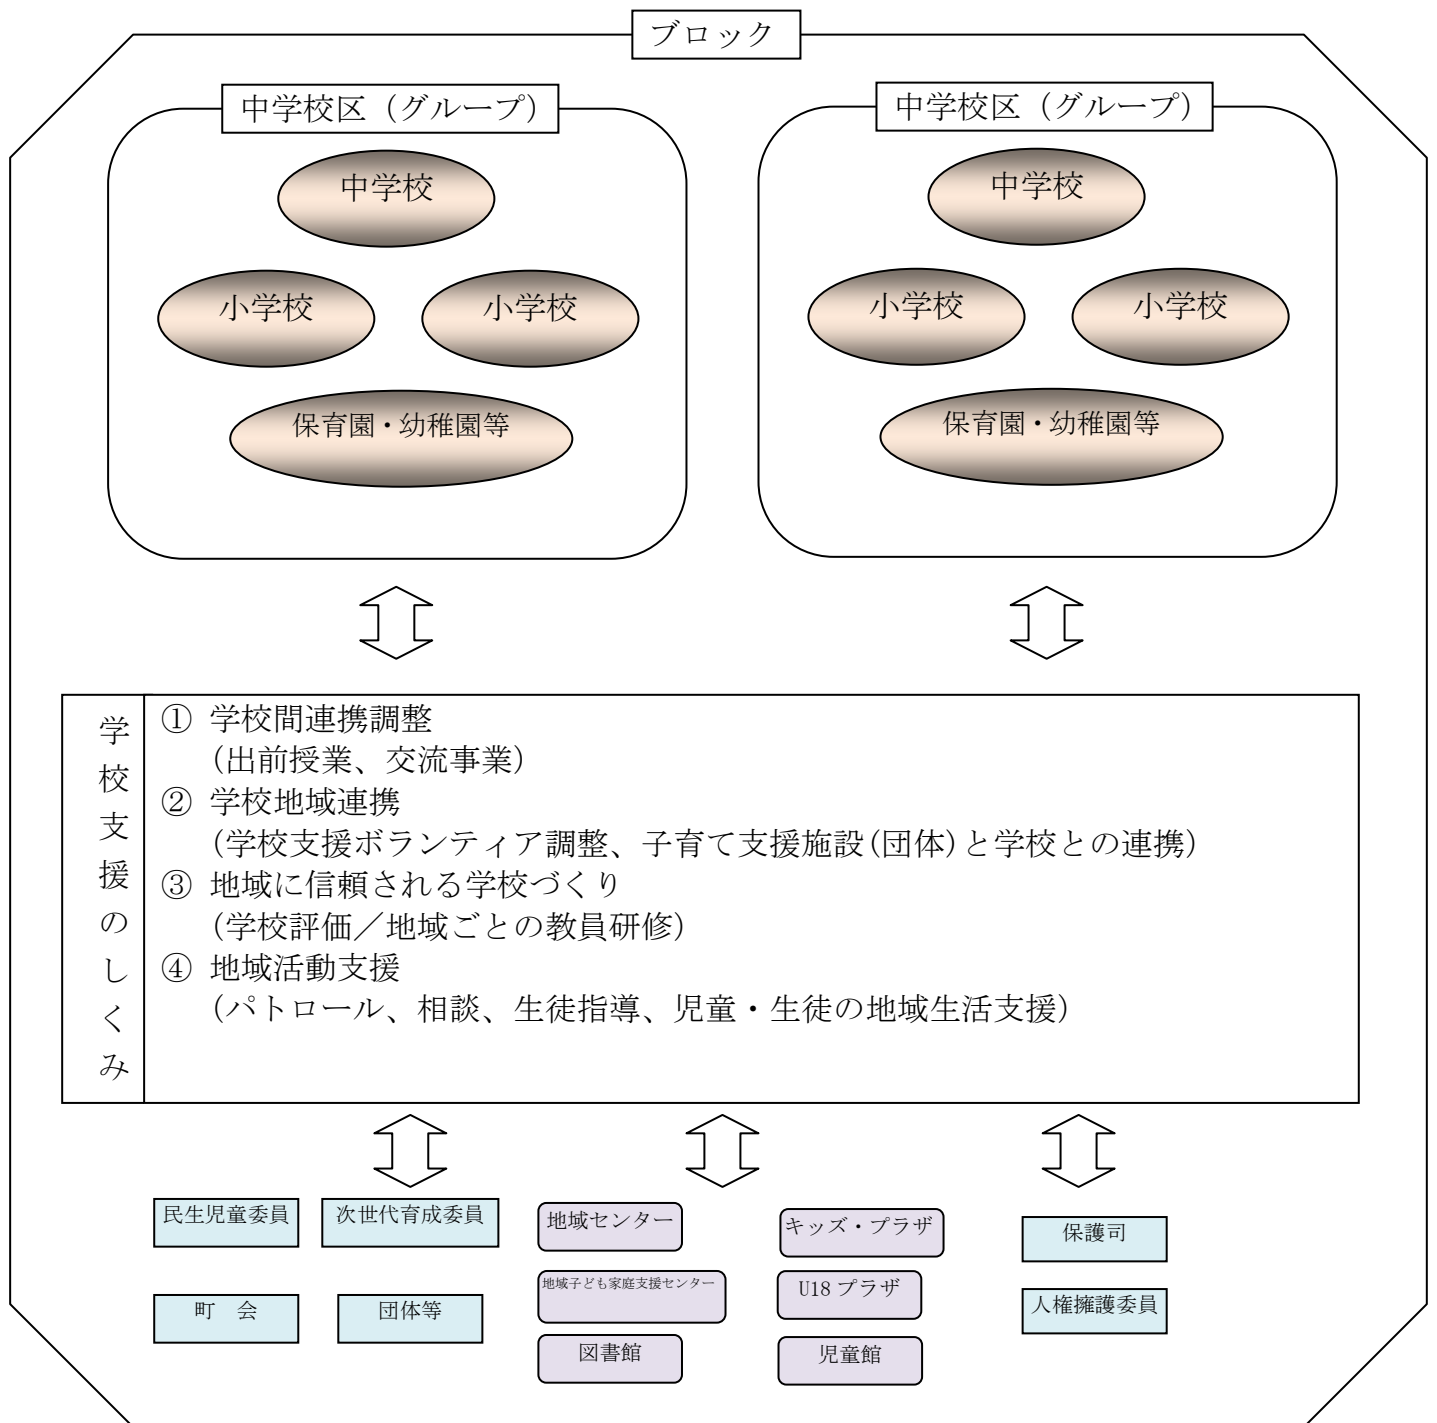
ブロック

中学校区（グループ）

中学校

小学校

小学校

保育園・幼稚園等

中学校区（グループ）

中学校

小学校

小学校

保育園・幼稚園等

学校支援のしくみ

① 学校間連携調整
（出前授業、交流事業）
② 学校地域連携
（学校支援ボランティア調整、子育て支援施設（団体）と学校との連携）
③ 地域に信頼される学校づくり
（学校評価／地域ごとの教員研修）
④ 地域活動支援
（パトロール、相談、生徒指導、児童・生徒の地域生活支援）

民生児童委員

次世代育成委員

町　会

団体等

地域センター

地域子ども家庭支援センター

図書館

キッズ・プラザ

U18 プラザ

児童館

保護司

人権擁護委員